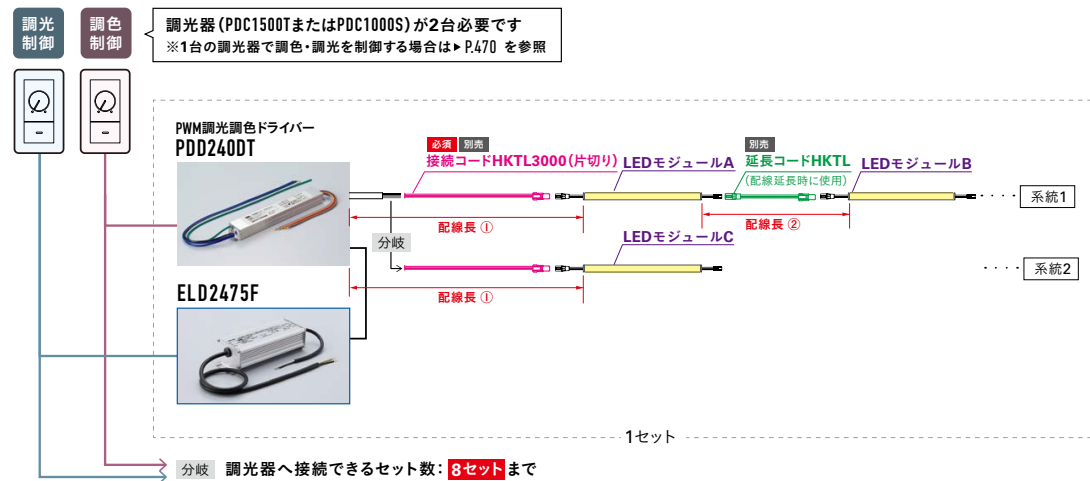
調光制御

調色制御

調光器（PDC1500TまたはPDC1000S）が2台必要です
※1台の調光器で調色・調光を制御する場合は ▶ P.470 を参照

PWM調光調色ドライバー
PDD240DT

ELD2475F

必須 別売
接続コードHKTL3000（片切り）

LEDモジュールA

別売
延長コードHKTL
（配線延長時に使用）

LEDモジュールB

系統1

配線長 ①

配線長 ②

分岐

LEDモジュールC

系統2

配線長 ①

1セット

分岐 調光器へ接続できるセット数：8セットまで